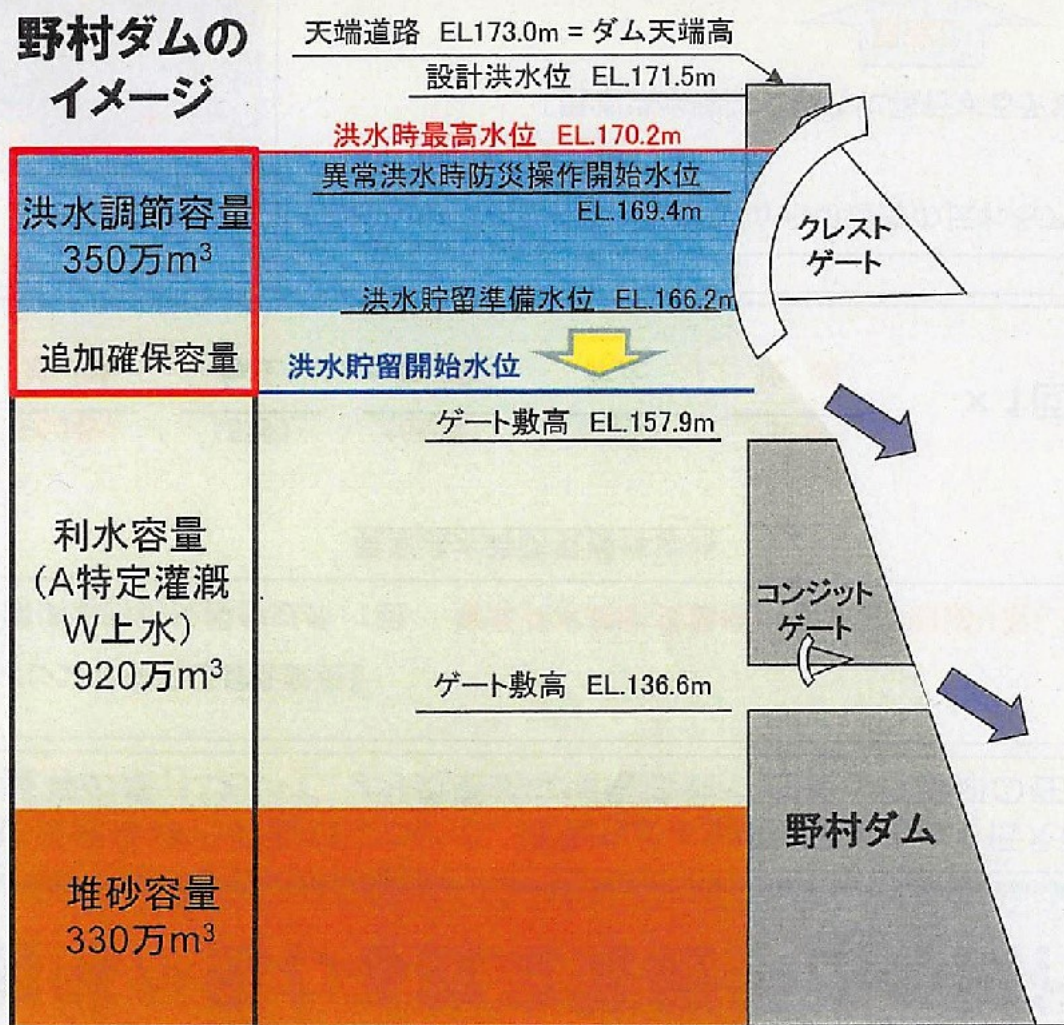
野村ダムのイメージ

天端道路 EL173.0m = ダム天端高

設計洪水位 EL.171.5m

洪水時最高水位 EL.170.2m

異常洪水時防災操作開始水位 EL.169.4m

洪水調節容量 350万$m^3$

クレストゲート

洪水貯留準備水位 EL.166.2m

追加確保容量

洪水貯留開始水位

ゲート敷高 EL.157.9m

利水容量 (A特定灌漑 W上水) 920万$m^3$

コンジットゲート

ゲート敷高 EL.136.6m

野村ダム

堆砂容量 330万$m^3$